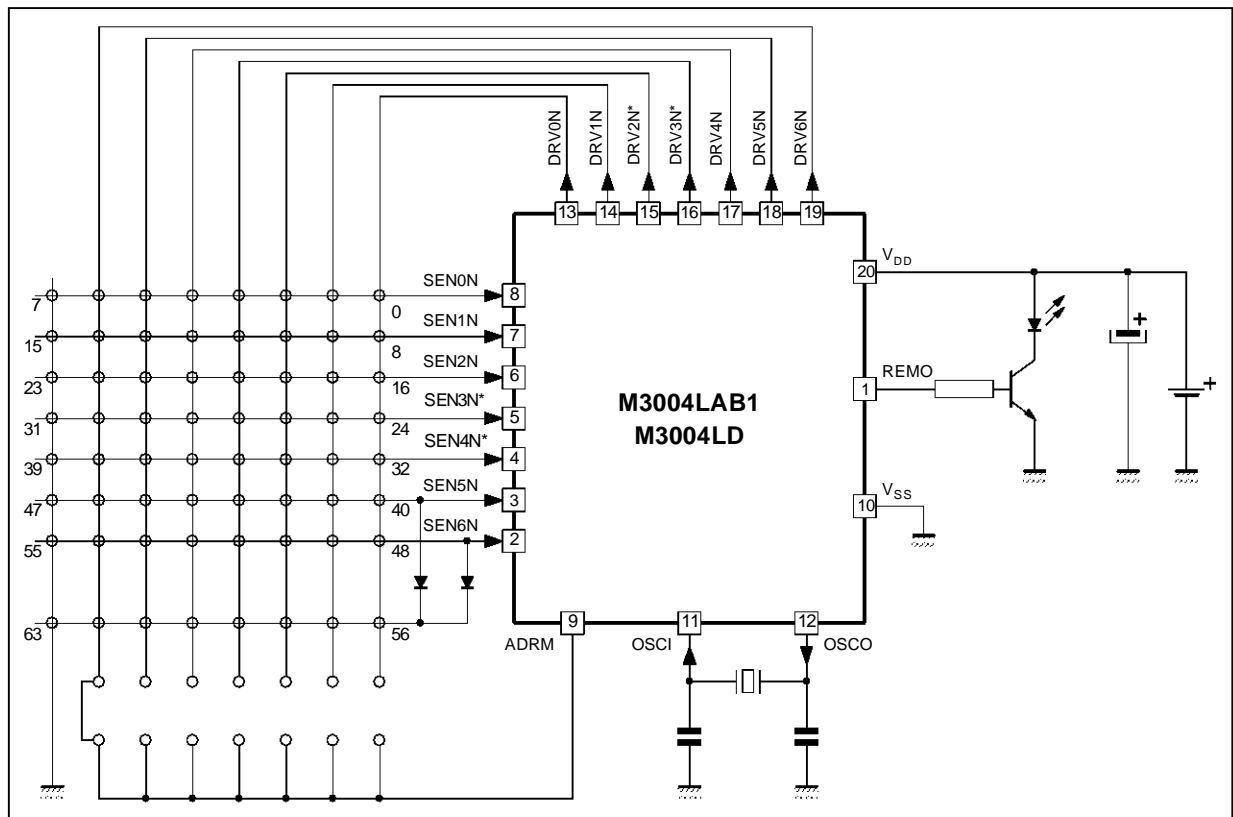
DRV0N DRV1N DRV2N* DRV3N* DRV4N DRV5N DRV6N

13 14 15 16 17 18 19

$V_{DD}$ 20

7 0 SEN0N 8
15 8 SEN1N 7
23 16 SEN2N 6
31 24 SEN3N* 5
39 32 SEN4N* 4
47 40 SEN5N 3
55 48 SEN6N 2
63 56

M3004LAB1
M3004LD

REMO 1

$V_{SS}$ 10

9 ADRM

11 OSCI

12 OSCO